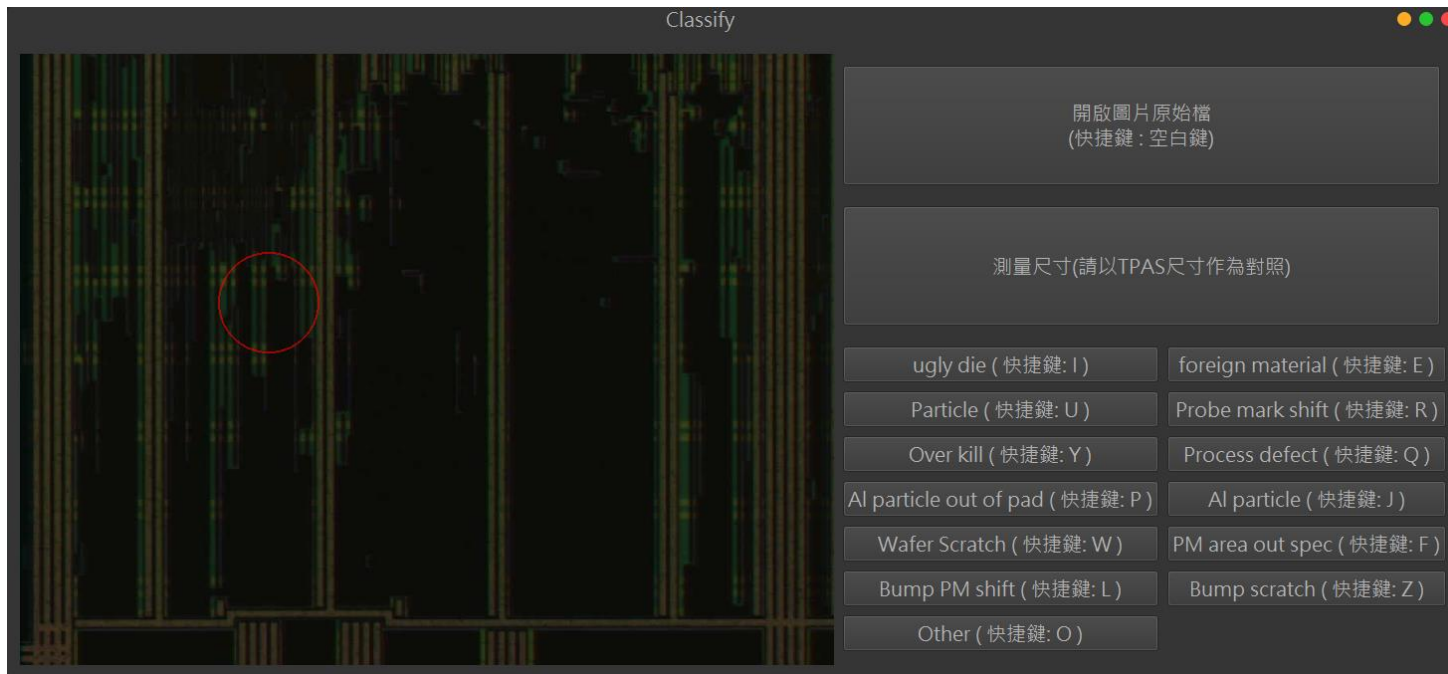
Classify

開啟圖片原始檔
(快捷鍵 : 空白鍵)

測量尺寸(請以TPAS尺寸作為對照)

ugly die ( 快捷鍵: I )

foreign material ( 快捷鍵: E )

Particle ( 快捷鍵: U )

Probe mark shift ( 快捷鍵: R )

Over kill ( 快捷鍵: Y )

Process defect ( 快捷鍵: Q )

Al particle out of pad ( 快捷鍵: P )

Al particle ( 快捷鍵: J )

Wafer Scratch ( 快捷鍵: W )

PM area out spec ( 快捷鍵: F )

Bump PM shift ( 快捷鍵: L )

Bump scratch ( 快捷鍵: Z )

Other ( 快捷鍵: O )